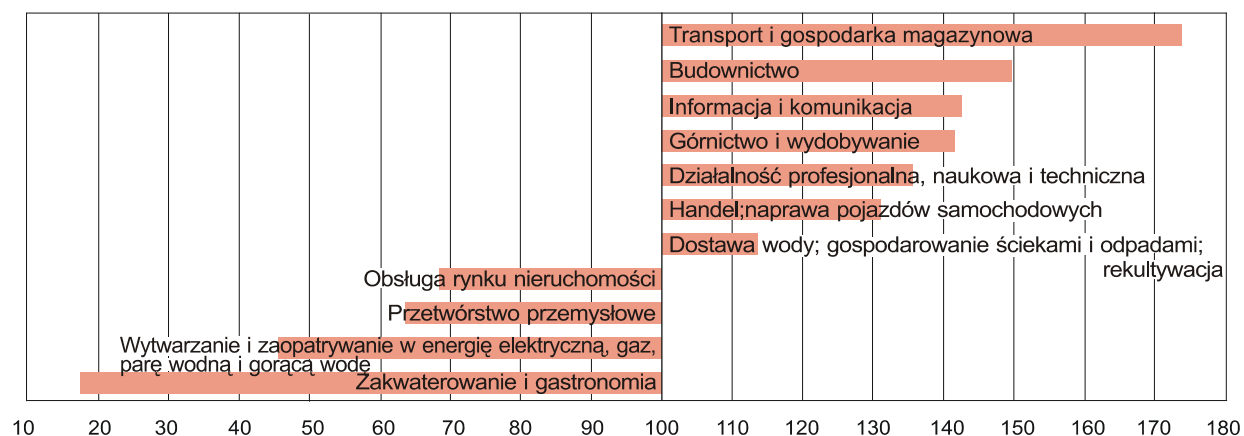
Transport i gospodarka magazynowa

Budownictwo

Informacja i komunikacja

Górnictwo i wydobywanie

Działalność profesjonalna, naukowa i techniczna

Handel;naprawa pojazdów samochodowych

Dostawa wody; gospodarowanie ściekami i odpadami; rekultywacja

Obsługa rynku nieruchomości

Przetwórstwo przemysłowe

Wytwarzanie i zaopatrywanie w energię elektryczną, gaz, parę wodną i gorącą wodę

Zakwaterowanie i gastronomia

10 20 30 40 50 60 70 80 90 100 110 120 130 140 150 160 170 180